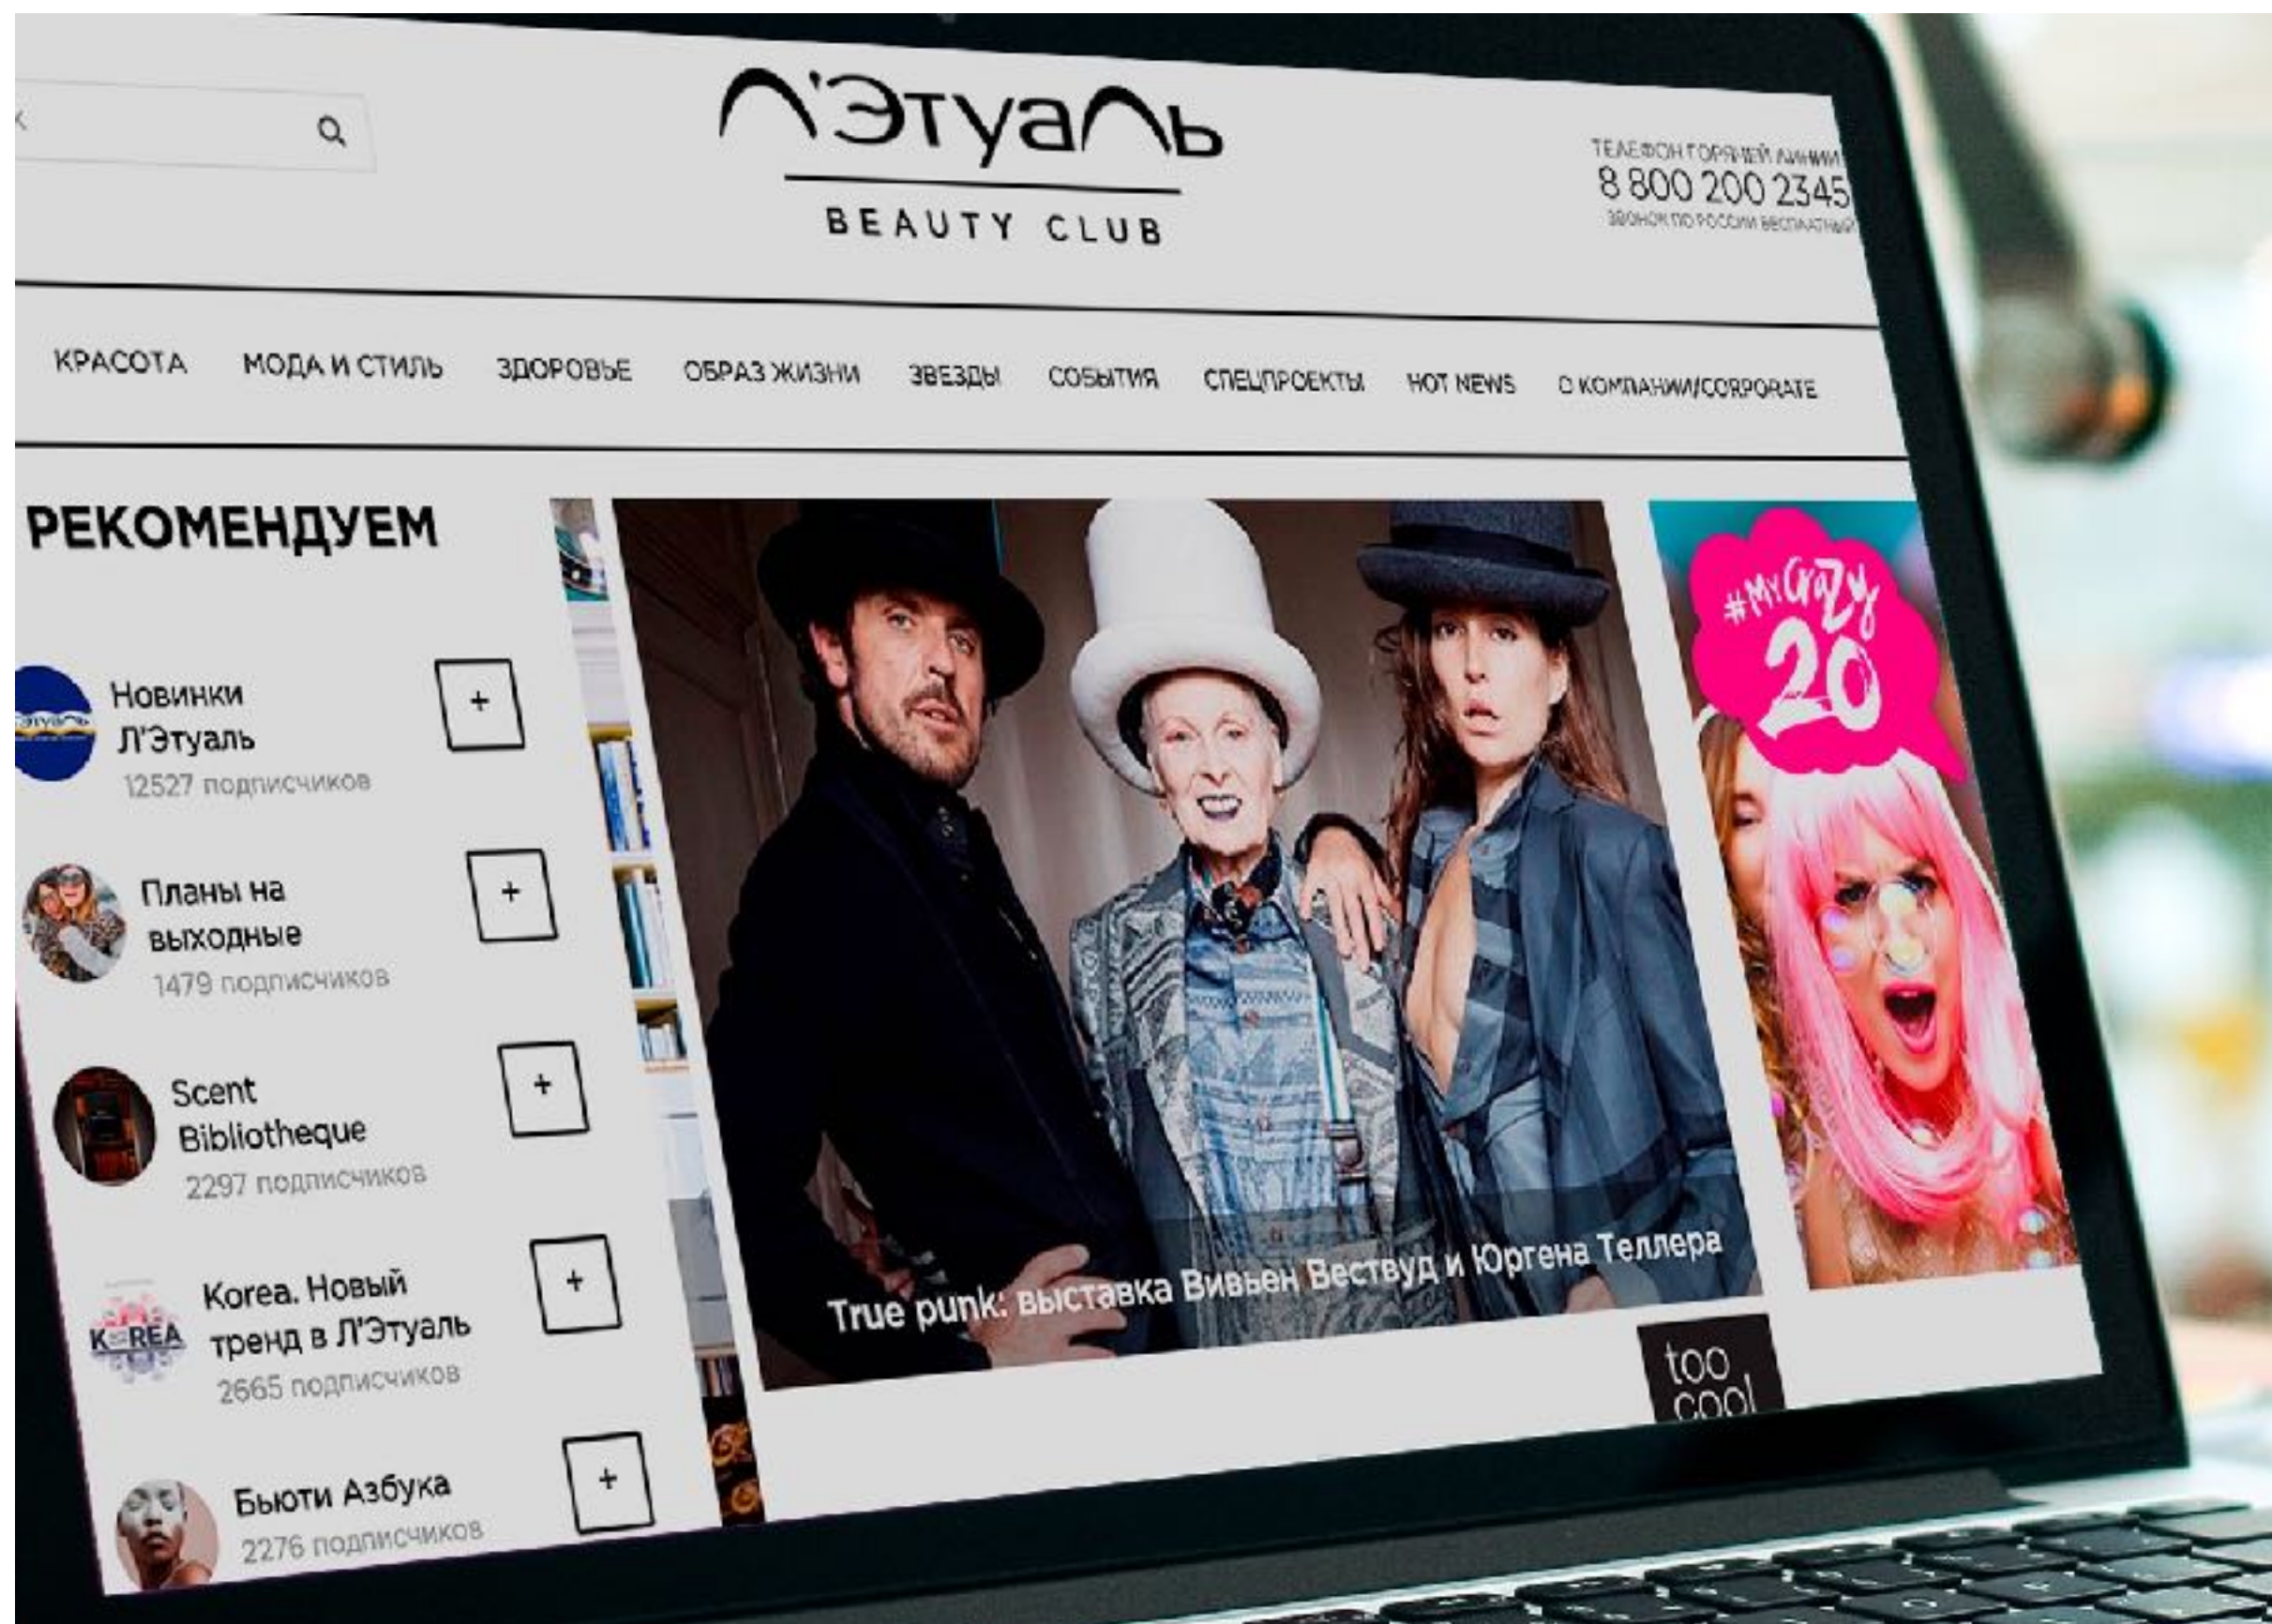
Л'Этуаль
BEAUTY CLUB

ТЕЛЕФОН ГОРЯЧЕЙ ЛИНИИ
8 800 200 2345
ЗВОНОК ПО РОССИИ БЕСПЛАТНЫЙ

КРАСОТА МОДА И СТИЛЬ ЗДОРОВЬЕ ОБРАЗ ЖИЗНИ ЗВЕЗДЫ СОБЫТИЯ СПЕЦПРОЕКТЫ HOT NEWS О КОМПАНИИ/CORPORATE

РЕКОМЕНДУЕМ

Новинки Л'Этуаль
12527 подписчиков
+

Планы на выходные
1479 подписчиков
+

Scent Bibliotheque
2297 подписчиков
+

Korea. Новый тренд в Л'Этуаль
2665 подписчиков
+

Бьюти Азбука
2276 подписчиков
+

True punk: выставка Вивьен Вествуд и Юргена Теллера

#MyCrazy 20

too cool